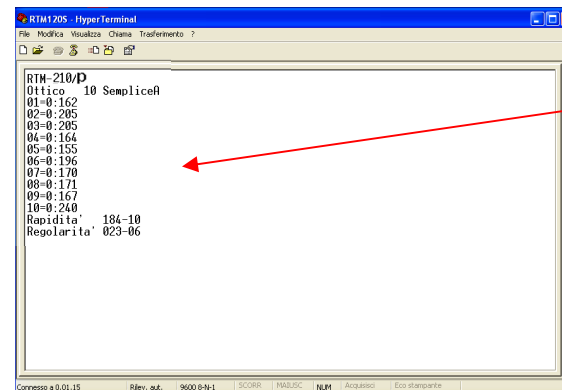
RTM120S - HyperTerminal

File Modifica Visualizza Chiama Trasferimento ?

RTM-210/p
Ottico 10 SempliceA
01=0:162
02=0:205
03=0:205
04=0:164
05=0:155
06=0:196
07=0:170
08=0:171
09=0:167
10=0:240
Rapidita' 184-10
Regolarita' 023-06

Connesso a 0.01.15 Rilev. aut. 9600 8-N-1 SCORR MAIUSC NUM Acquisisci Eco stampante